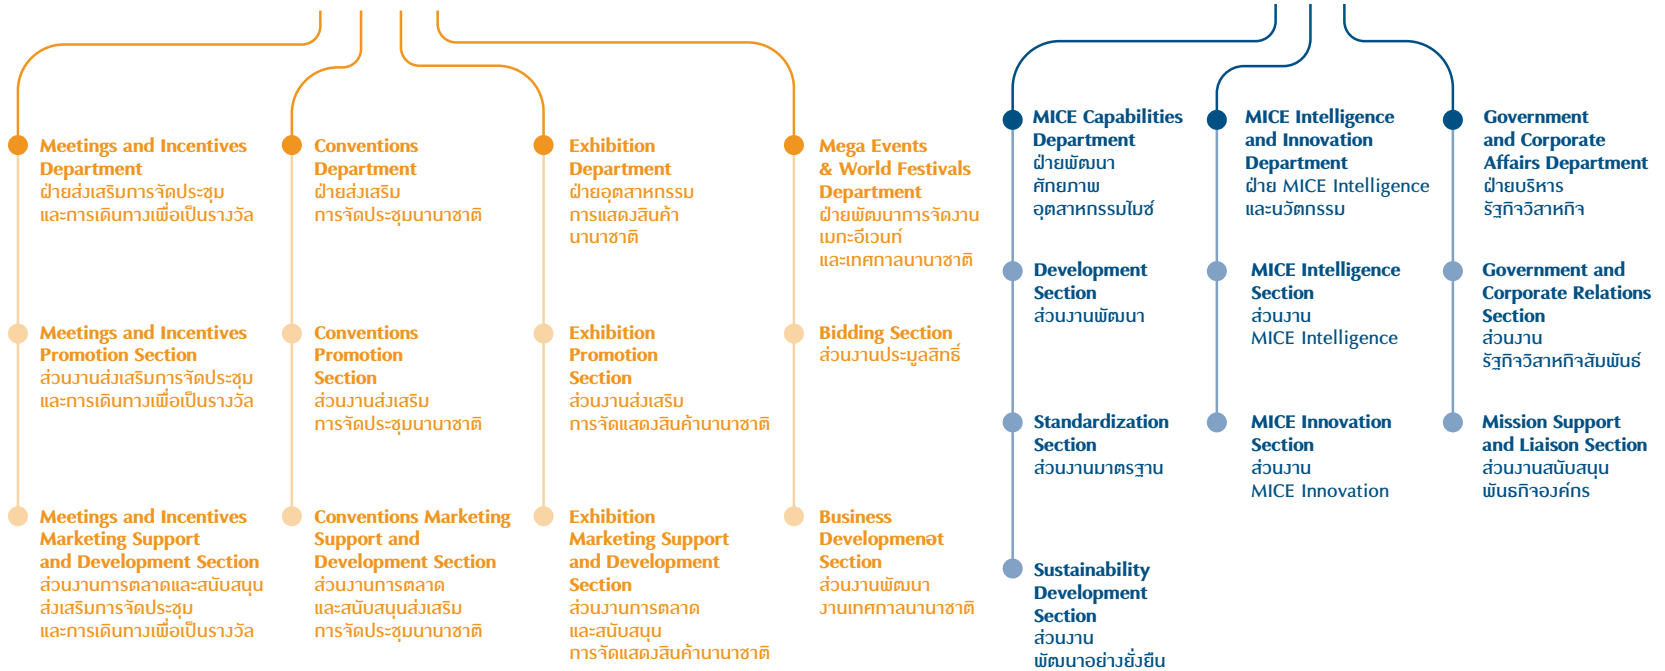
Meetings and Incentives Department
ฝ่ายส่งเสริมการจัดประชุมและการเดินทางเพื่อเป็นรางวัล

Meetings and Incentives Promotion Section
ส่วนงานส่งเสริมการจัดประชุมและการเดินทางเพื่อเป็นรางวัล

Meetings and Incentives Marketing Support and Development Section
ส่วนงานการตลาดและสนับสนุนส่งเสริมการจัดประชุมและการเดินทางเพื่อเป็นรางวัล

Conventions Department
ฝ่ายส่งเสริมการจัดประชุมนานาชาติ

Conventions Promotion Section
ส่วนงานส่งเสริมการจัดประชุมนานาชาติ

Conventions Marketing Support and Development Section
ส่วนงานการตลาดและสนับสนุนส่งเสริมการจัดประชุมนานาชาติ

Exhibition Department
ฝ่ายอุตสาหกรรมการแสดงสินค้านานาชาติ

Exhibition Promotion Section
ส่วนงานส่งเสริมการจัดแสดงสินค้านานาชาติ

Exhibition Marketing Support and Development Section
ส่วนงานการตลาดและสนับสนุนการจัดแสดงสินค้านานาชาติ

Mega Events & World Festivals Department
ฝ่ายพัฒนาการจัดงานเมกะอีเวนท์และเทศกาลนานาชาติ

Bidding Section
ส่วนงานประมูลสิทธิ์

Business Development Section
ส่วนงานพัฒนางานเทศกาลนานาชาติ

MICE Capabilities Department
ฝ่ายพัฒนาศักยภาพอุตสาหกรรมไมซ์

Development Section
ส่วนงานพัฒนา

Standardization Section
ส่วนงานมาตรฐาน

Sustainability Development Section
ส่วนงานพัฒนาอย่างยั่งยืน

MICE Intelligence and Innovation Department
ฝ่าย MICE Intelligence และนวัตกรรม

MICE Intelligence Section
ส่วนงาน MICE Intelligence

MICE Innovation Section
ส่วนงาน MICE Innovation

Government and Corporate Affairs Department
ฝ่ายบริหารรัฐกิจวิสาหกิจ

Government and Corporate Relations Section
ส่วนงานรัฐกิจวิสาหกิจสัมพันธ์

Mission Support and Liaison Section
ส่วนงานสนับสนุนพันธกิจองค์กร